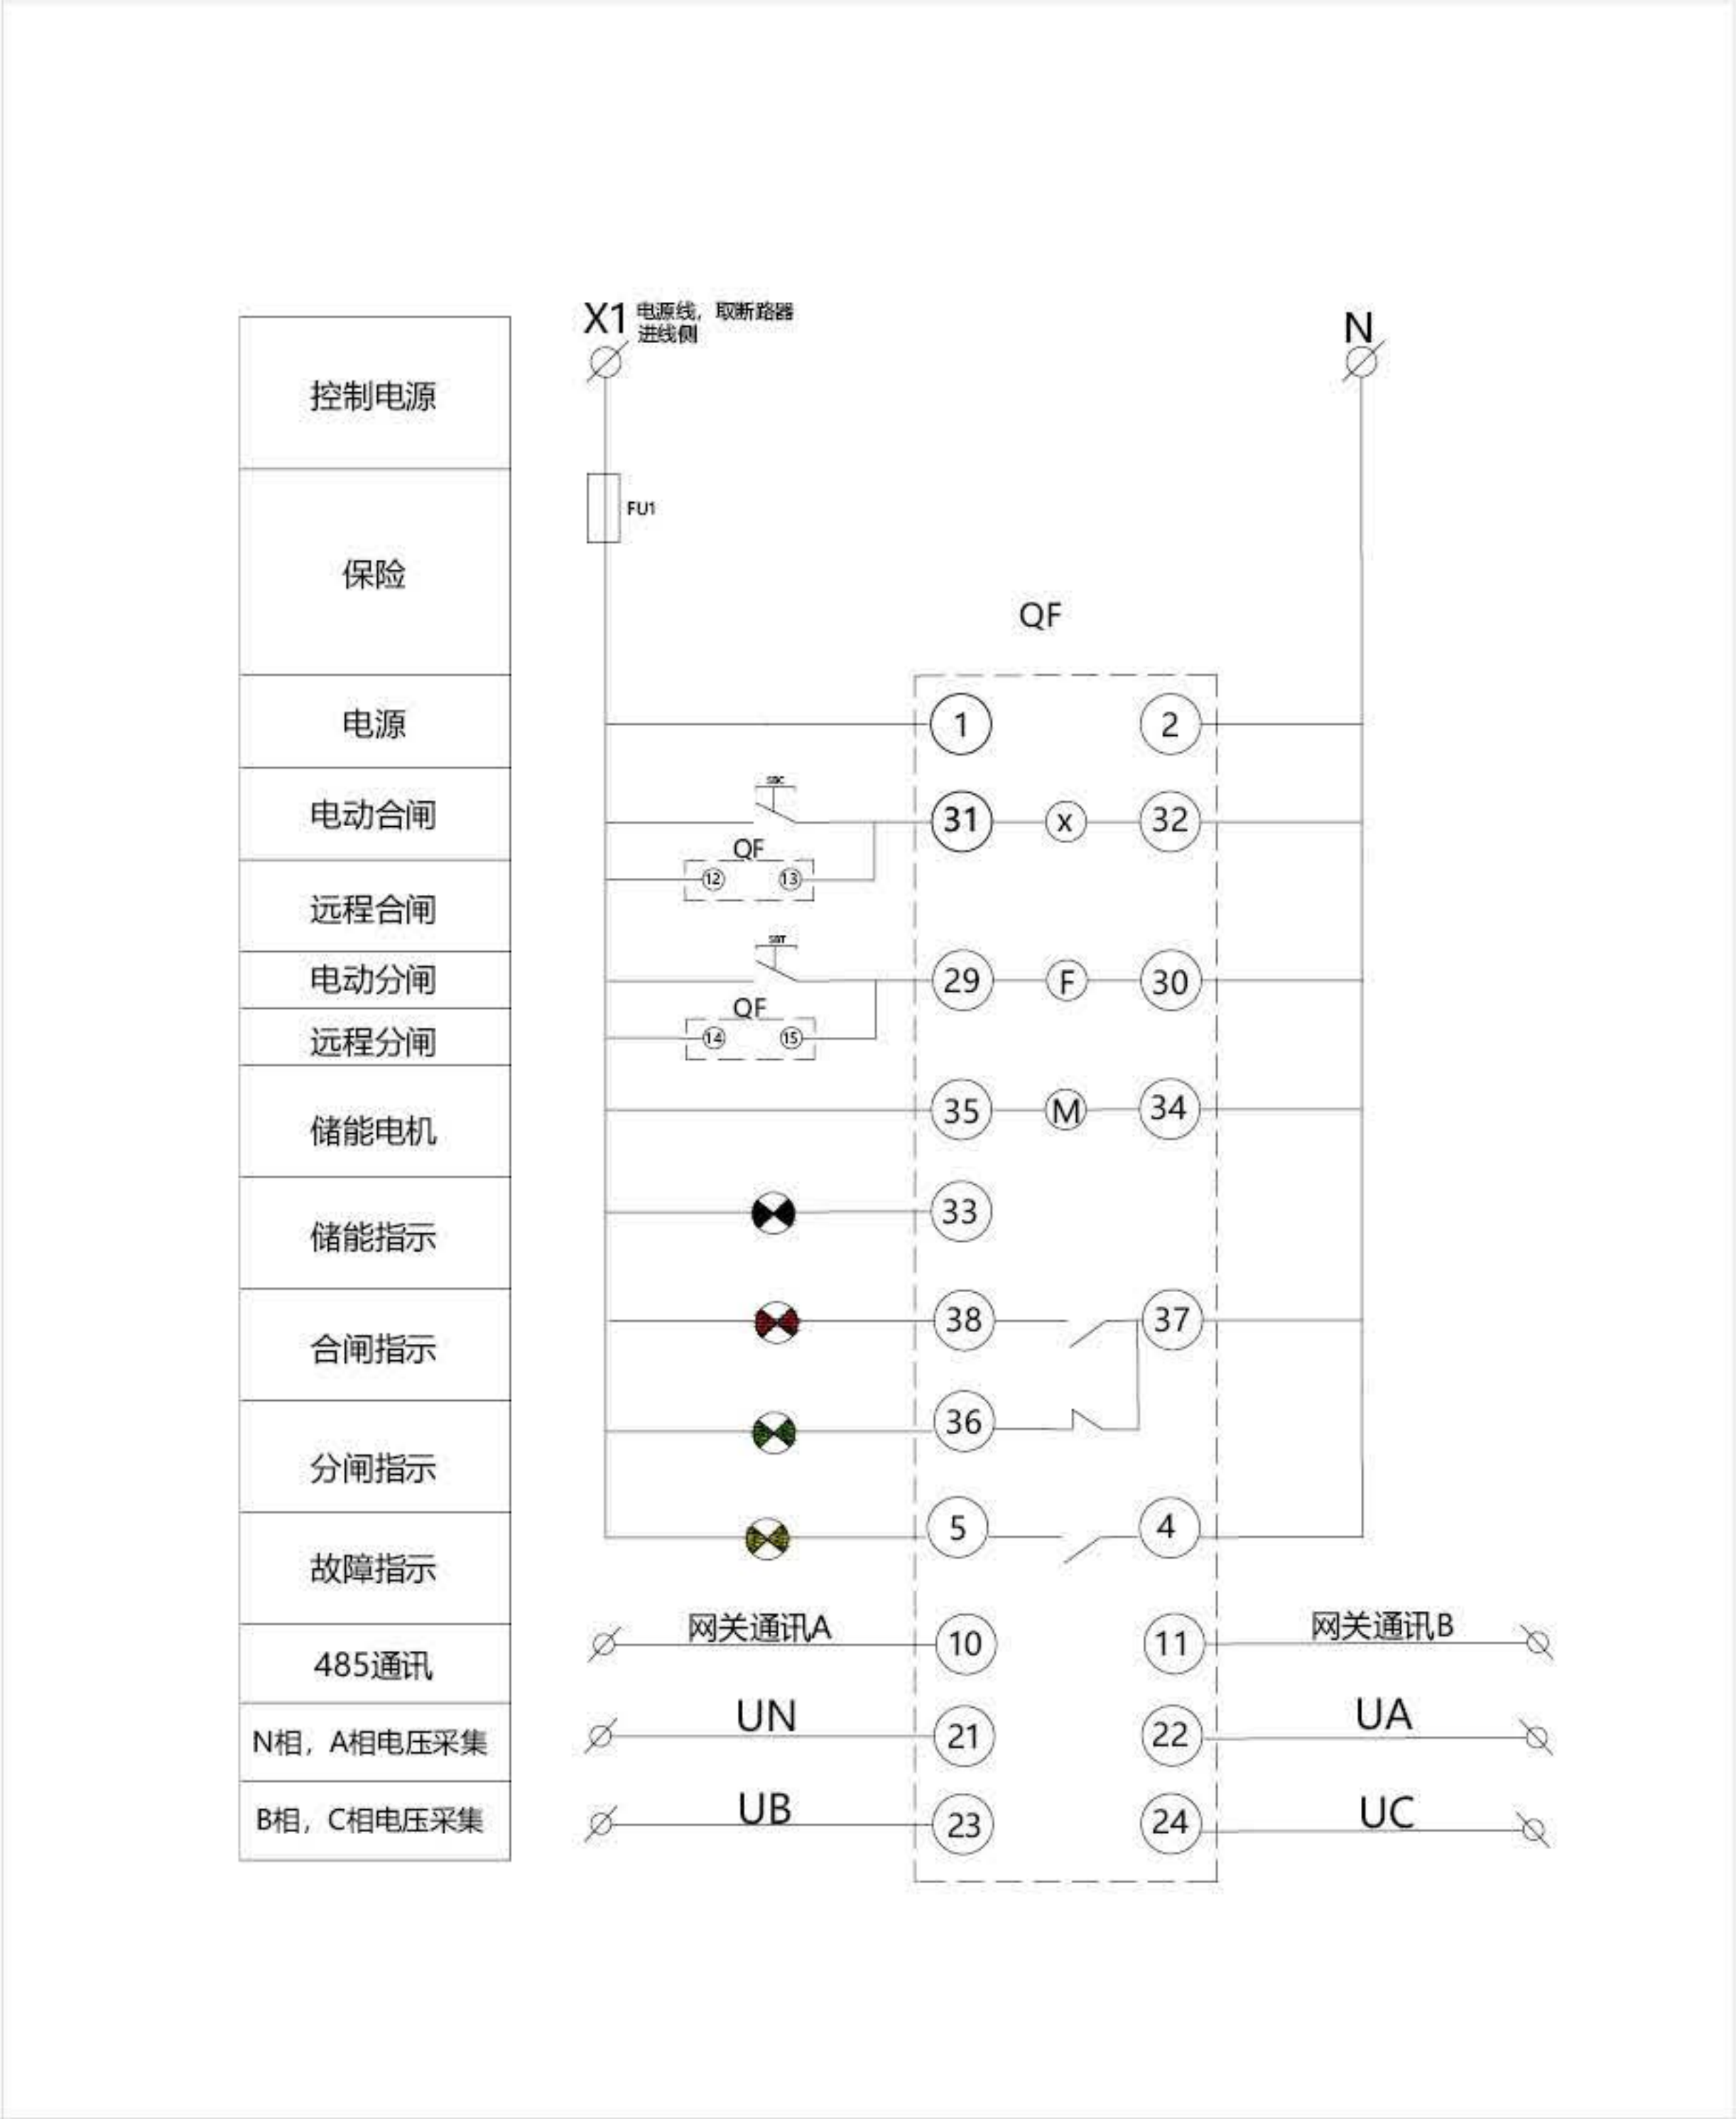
控制电源

保险

电源

电动合闸

远程合闸

电动分闸

远程分闸

储能电机

储能指示

合闸指示

分闸指示

故障指示

485通讯

N相，A相电压采集

B相，C相电压采集

X1 电源线，取断路器进线侧

N

FU1

QF

1 2

SBC

31 x 32

QF

12 13

SBT

29 F 30

QF

14 15

35 M 34

33

38 37

36

5 4

网关通讯A 10 11 网关通讯B

UN 21 22 UA

UB 23 24 UC